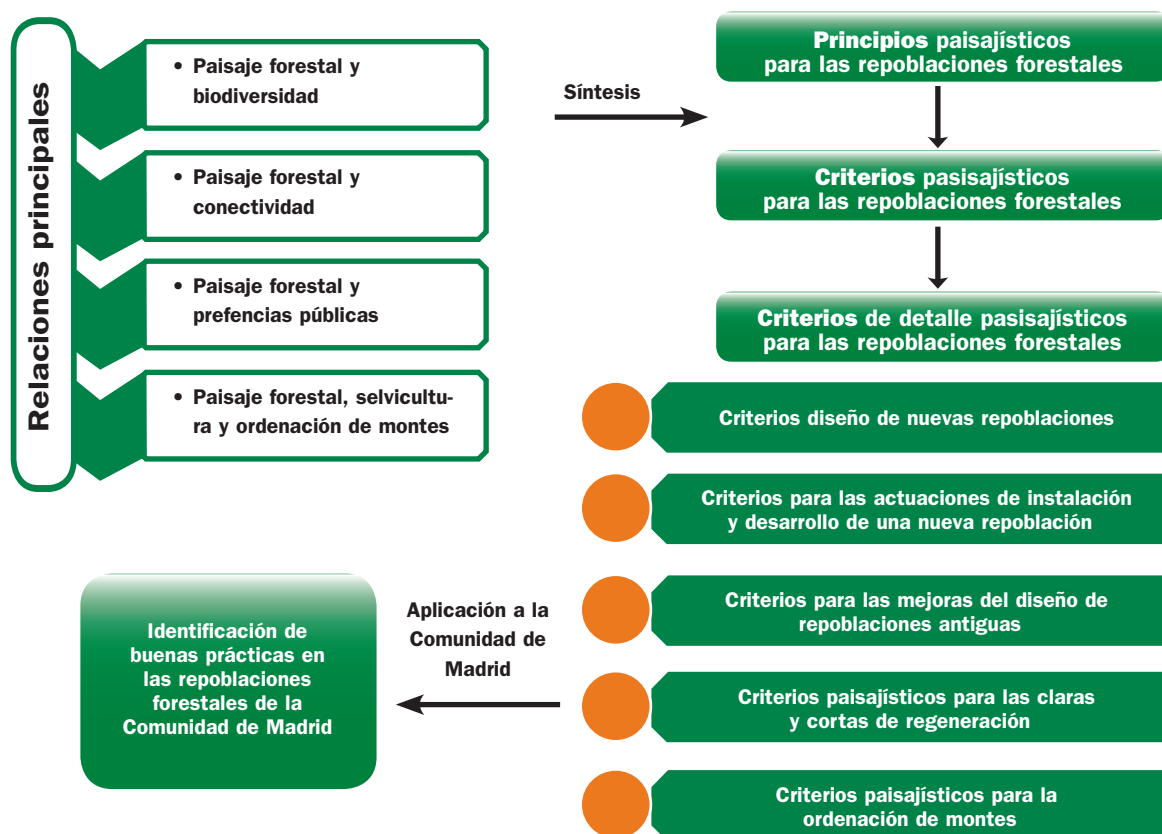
Relaciones principales

• Paisaje forestal y biodiversidad

• Paisaje forestal y conectividad

• Paisaje forestal y prefencias públicas

• Paisaje forestal, selvicultura y ordenación de montes

Síntesis

Principios paisajísticos para las repoblaciones forestales

Criterios pasisajísticos para las repoblaciones forestales

Criterios de detalle pasisajísticos para las repoblaciones forestales

Criterios diseño de nuevas repoblaciones

Criterios para las actuaciones de instalación y desarrollo de una nueva repoblación

Criterios para las mejoras del diseño de repoblaciones antiguas

Criterios paisajísticos para las claras y cortas de regeneración

Criterios paisajísticos para la ordenación de montes

Aplicación a la Comunidad de Madrid

Identificación de buenas prácticas en las repoblaciones forestales de la Comunidad de Madrid